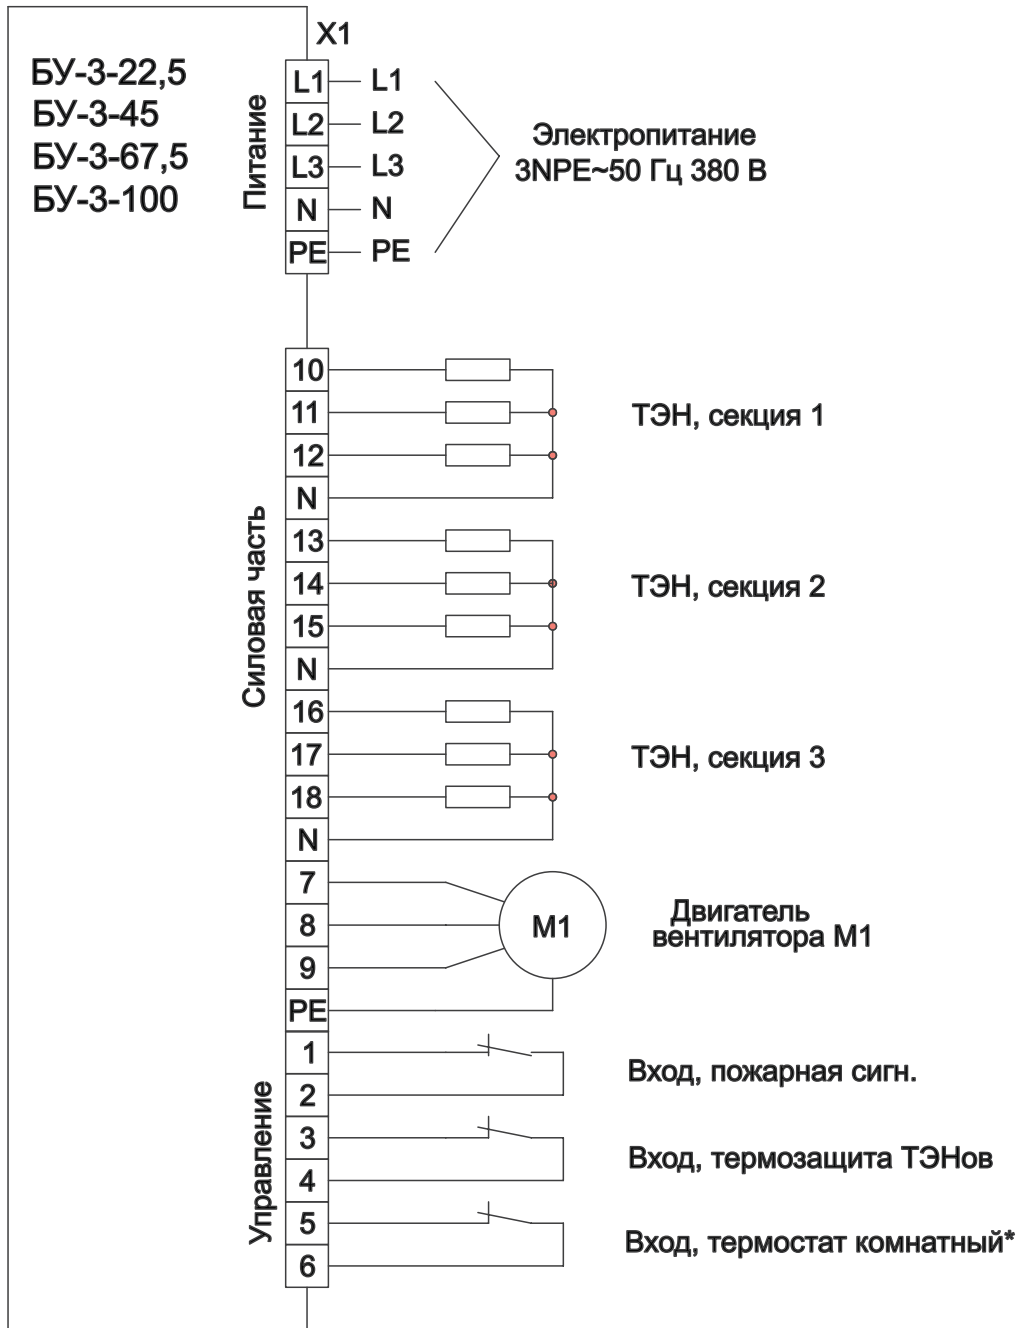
БУ-3-22,5
БУ-3-45
БУ-3-67,5
БУ-3-100

X1

Питание
L1 L1
L2 L2
L3 L3
N N
PE PE

Электропитание
3NPE~50 Гц 380 В

Силовая часть
10
11
12
N
ТЭН, секция 1

13
14
15
N
ТЭН, секция 2

16
17
18
N
ТЭН, секция 3

7
8
9
PE
M1
Двигатель
вентилятора M1

Управление
1
2
Вход, пожарная сигн.

3
4
Вход, термозащита ТЭНов

5
6
Вход, термостат комнатный*